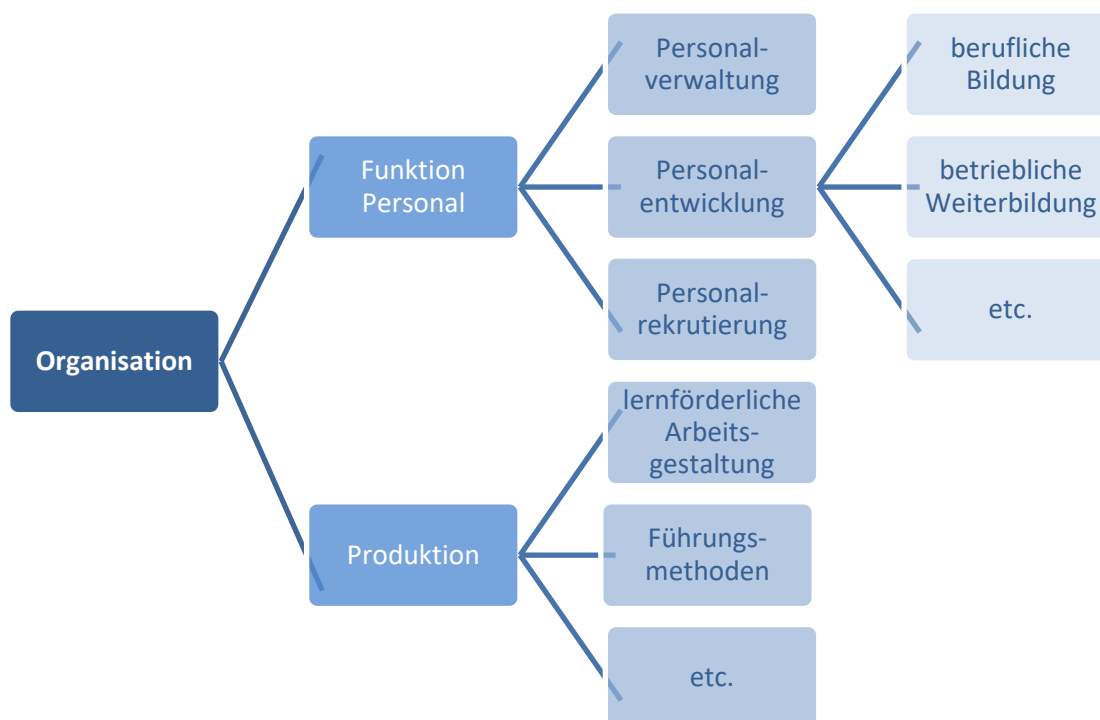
Organisation

Funktion Personal

Personalverwaltung

Personalentwicklung

Personalrekrutierung

berufliche Bildung

betriebliche Weiterbildung

etc.

Produktion

lernförderliche Arbeitsgestaltung

Führungsmethoden

etc.